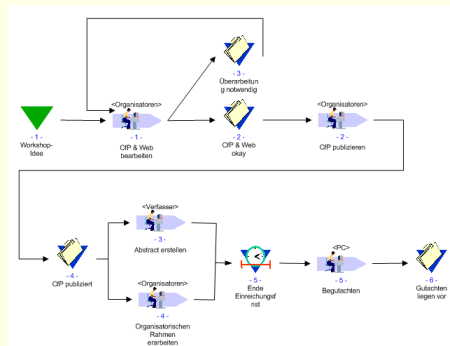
- 1 -
Workshop-Idee

<Organisatoren>
- 1 -
CfP & Web bearbeiten

- 3 -
Überarbeitung notwendig

- 2 -
CfP & Web okay

<Organisatoren>
- 2 -
CfP publizieren

- 4 -
CfP publiziert

<Verfasser>
- 3 -
Abstract erstellen

<Organisatoren>
- 4 -
Organisatorischen Rahmen erarbeiten

- 5 -
Ende Einreichungsfrist

<PC>
- 5 -
Begutachten

- 6 -
Gutachten liegen vor